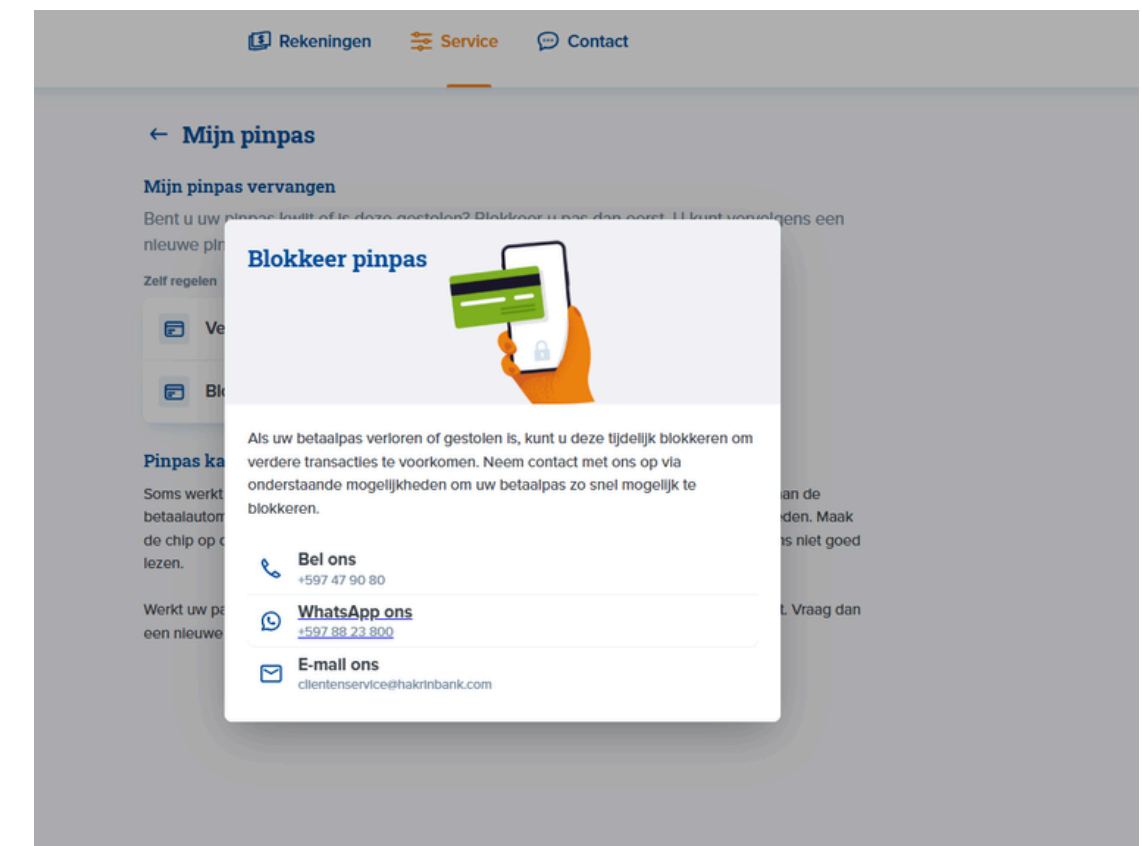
Rekeningen Service Contact

← Mijn pinpas

Mijn pinpas vervangen

Bent u uw pinpas kwijt of is deze gestolen? Blokkeer u pas dan eerst. U kunt vervolgens een nieuwe pi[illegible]

Zelf regelen

Ve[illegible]

Bl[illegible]

Pinpas ka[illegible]

Soms werkt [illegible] an de betaalautom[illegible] den. Maak de chip op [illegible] ns niet goed lezen.

Werkt uw pa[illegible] t. Vraag dan een nieuwe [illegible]

Blokkeer pinpas

Als uw betaalpas verloren of gestolen is, kunt u deze tijdelijk blokkeren om verdere transacties te voorkomen. Neem contact met ons op via onderstaande mogelijkheden om uw betaalpas zo snel mogelijk te blokkeren.

Bel ons
+597 47 90 80

WhatsApp ons
+597 88 23 800

E-mail ons
clientenservice@hakrinbank.com